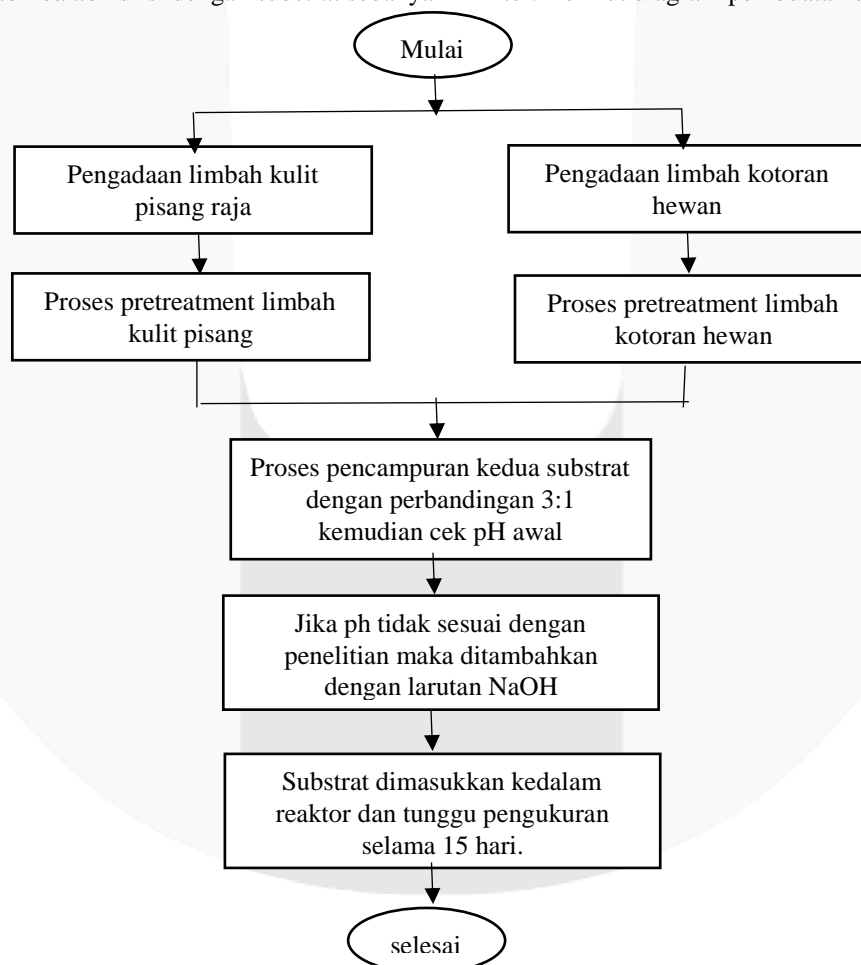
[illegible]

Mulai

Pengadaan limbah kulit pisang raja

Pengadaan limbah kotoran hewan

Proses pretreatment limbah kulit pisang

Proses pretreatment limbah kotoran hewan

Proses pencampuran kedua substrat dengan perbandingan 3:1 kemudian cek pH awal

Jika ph tidak sesuai dengan penelitian maka ditambahkan dengan larutan NaOH

Substrat dimasukkan kedalam reaktor dan tunggu pengukuran selama 15 hari.

selesai